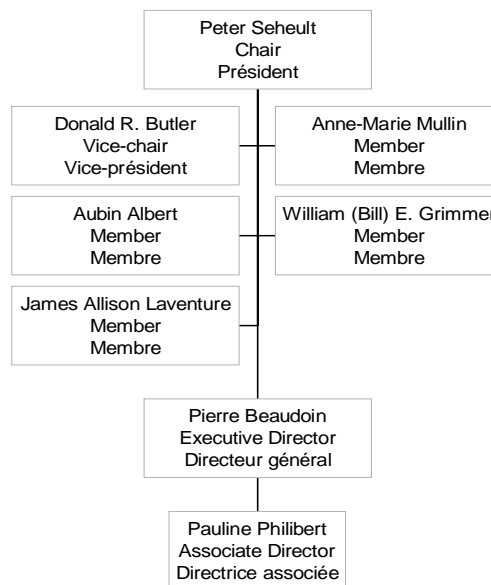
Peter Seheult
Chair
Président

Donald R. Butler
Vice-chair
Vice-président

Anne-Marie Mullin
Member
Membre

Aubin Albert
Member
Membre

William (Bill) E. Grimmer
Member
Membre

James Allison Laventure
Member
Membre

Pierre Beaudoin
Executive Director
Directeur général

Pauline Philibert
Associate Director
Directrice associée